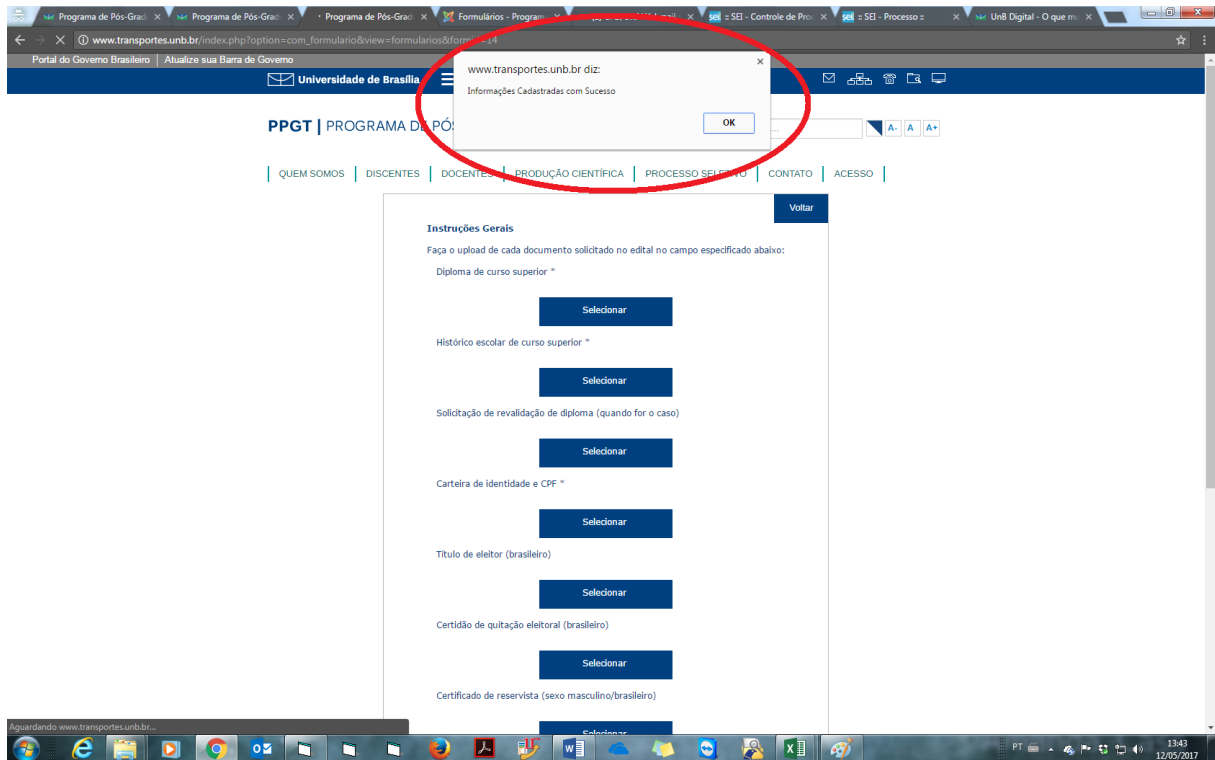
Programa de Pós-Grad ×
Programa de Pós-Grad ×
Programa de Pós-Grad ×
Formulários - Program ×
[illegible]
sei :: SEI - Controle de Pro ×
sei :: SEI - Processo :: ×
UnB Digital - O que m ×

www.transportes.unb.br/index.php?option=com_formulario&view=formularios&form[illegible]14

Portal do Governo Brasileiro | Atualize sua Barra de Governo

Universidade de Brasília

www.transportes.unb.br diz:
Informações Cadastradas com Sucesso
OK

PPGT | PROGRAMA DE PÓS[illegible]

A- A A+

QUEM SOMOS | DISCENTES | DOCENTES | PRODUÇÃO CIENTÍFICA | PROCESSO SELETIVO | CONTATO | ACESSO

Voltar

Instruções Gerais
Faça o upload de cada documento solicitado no edital no campo especificado abaixo:

Diploma de curso superior *
Selecionar

Histórico escolar de curso superior *
Selecionar

Solicitação de revalidação de diploma (quando for o caso)
Selecionar

Carteira de identidade e CPF *
Selecionar

Título de eleitor (brasileiro)
Selecionar

Certidão de quitação eleitoral (brasileiro)
Selecionar

Certificado de reservista (sexo masculino/brasileiro)
Selecionar

Aguardando www.transportes.unb.br...

PT 13:43 12/05/2017